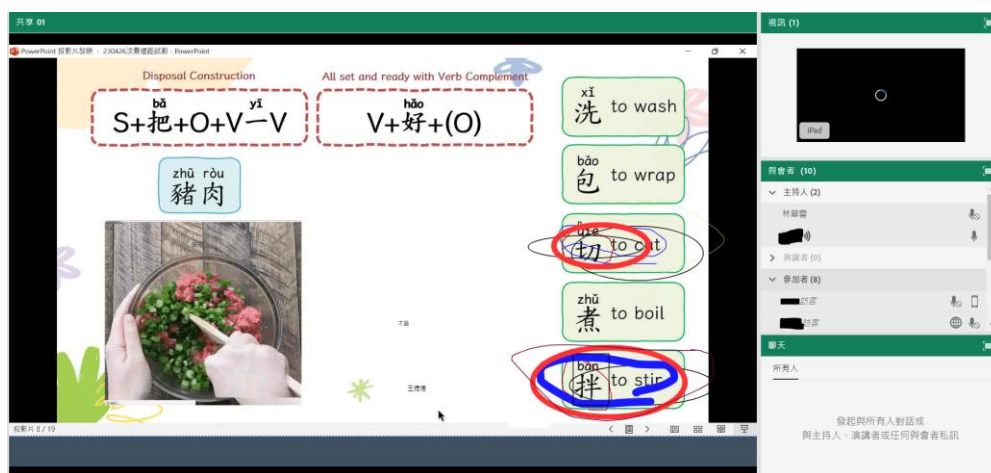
共享 01

PowerPoint 投影片放映 - 230426沈業德起試教 - PowerPoint

Disposal Construction

S+$\overset{\text{bǎ}}{\text{把}}$+O+V$\overset{\text{yī}}{\text{一}}$V

All set and ready with Verb Complement

V+$\overset{\text{hǎo}}{\text{好}}$+(O)

zhū ròu
豬肉

xǐ
洗 to wash

bāo
包 to wrap

qiē
切 to cut

zhǔ
煮 to boil

bàn
拌 to stir

木森

王偉偉

投影片 8 / 19

視訊 (1)

iPad

與會者 (10)

主持人 (2)

林穎蓉

與講者 (0)

參加者 (8)

訪客

訪客

聊天

所有人

發起與所有人對話或與主持人、演講者或任何與會者私訊